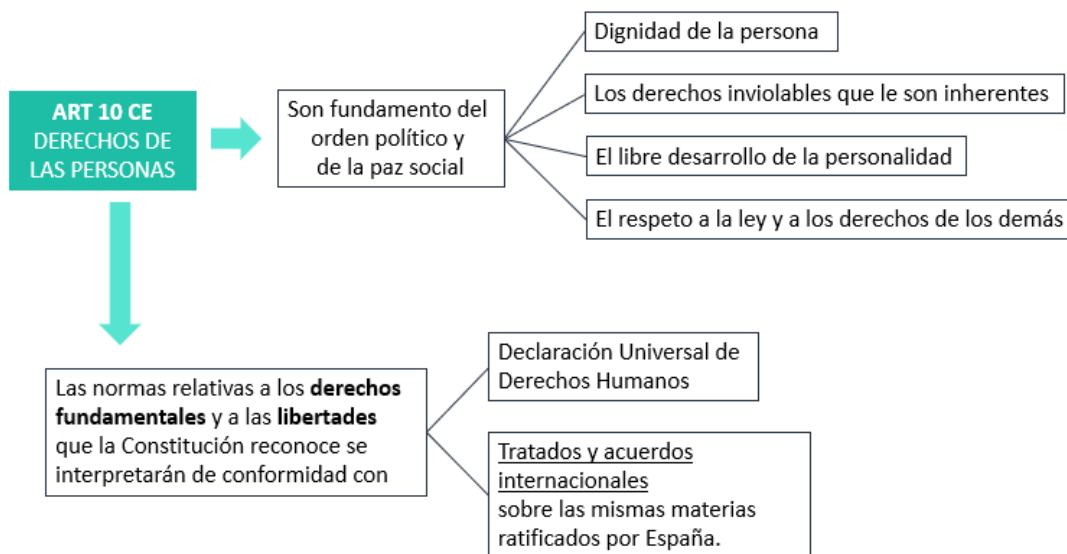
ART 10 CE
DERECHOS DE LAS PERSONAS

Son fundamento del orden político y de la paz social

Dignidad de la persona

Los derechos inviolables que le son inherentes

El libre desarrollo de la personalidad

El respeto a la ley y a los derechos de los demás

Las normas relativas a los derechos fundamentales y a las libertades que la Constitución reconoce se interpretarán de conformidad con

Declaración Universal de Derechos Humanos

Tratados y acuerdos internacionales sobre las mismas materias ratificados por España.